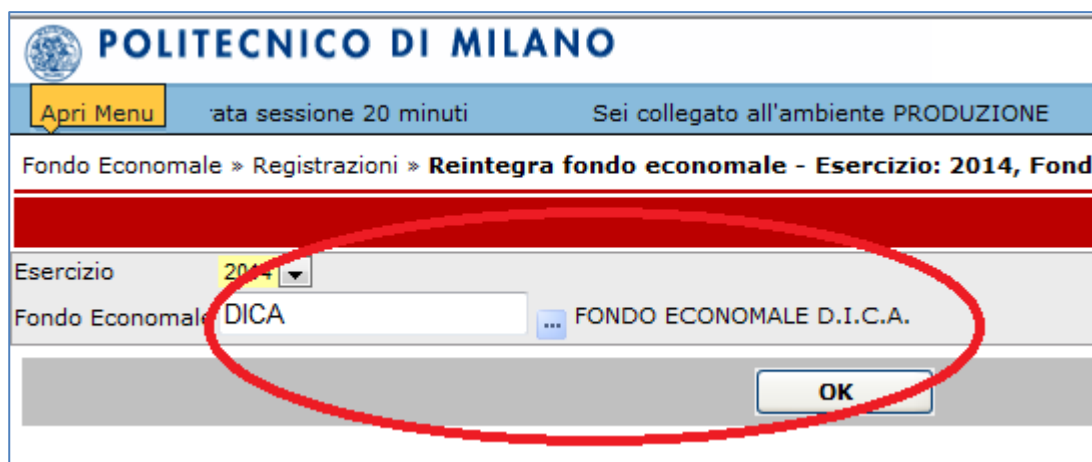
POLITECNICO DI MILANO

Apri Menu ata sessione 20 minuti Sei collegato all'ambiente PRODUZIONE

Fondo Economale » Registrazioni » **Reintegra fondo economale - Esercizio: 2014, Fond**

Esercizio 2014

Fondo Economale DICA ... FONDO ECONOMALE D.I.C.A.

OK